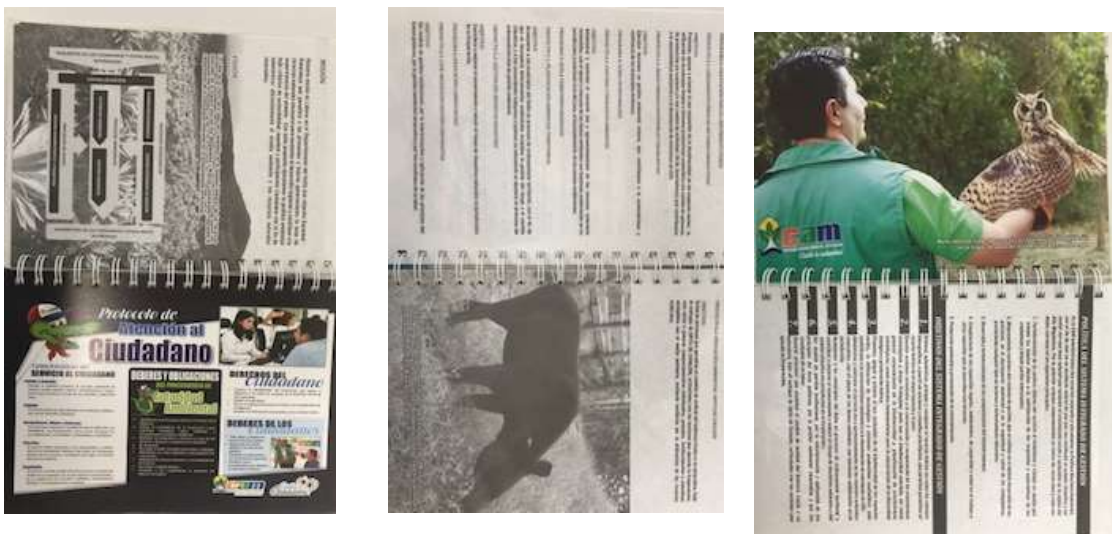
Protocolo de Atención al Ciudadano

SERVICIO AL CIUDADANO

DEBERES Y OBLIGACIONES

Autoridad Ambiental

DERECHOS DEL Ciudadano

DEBERES DE LOS Ciudadanos

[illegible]

CAM

POLÍTICA DEL SISTEMA INTEGRADO DE GESTIÓN

OBJETIVOS DEL SISTEMA INTEGRADO DE GESTIÓN

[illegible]